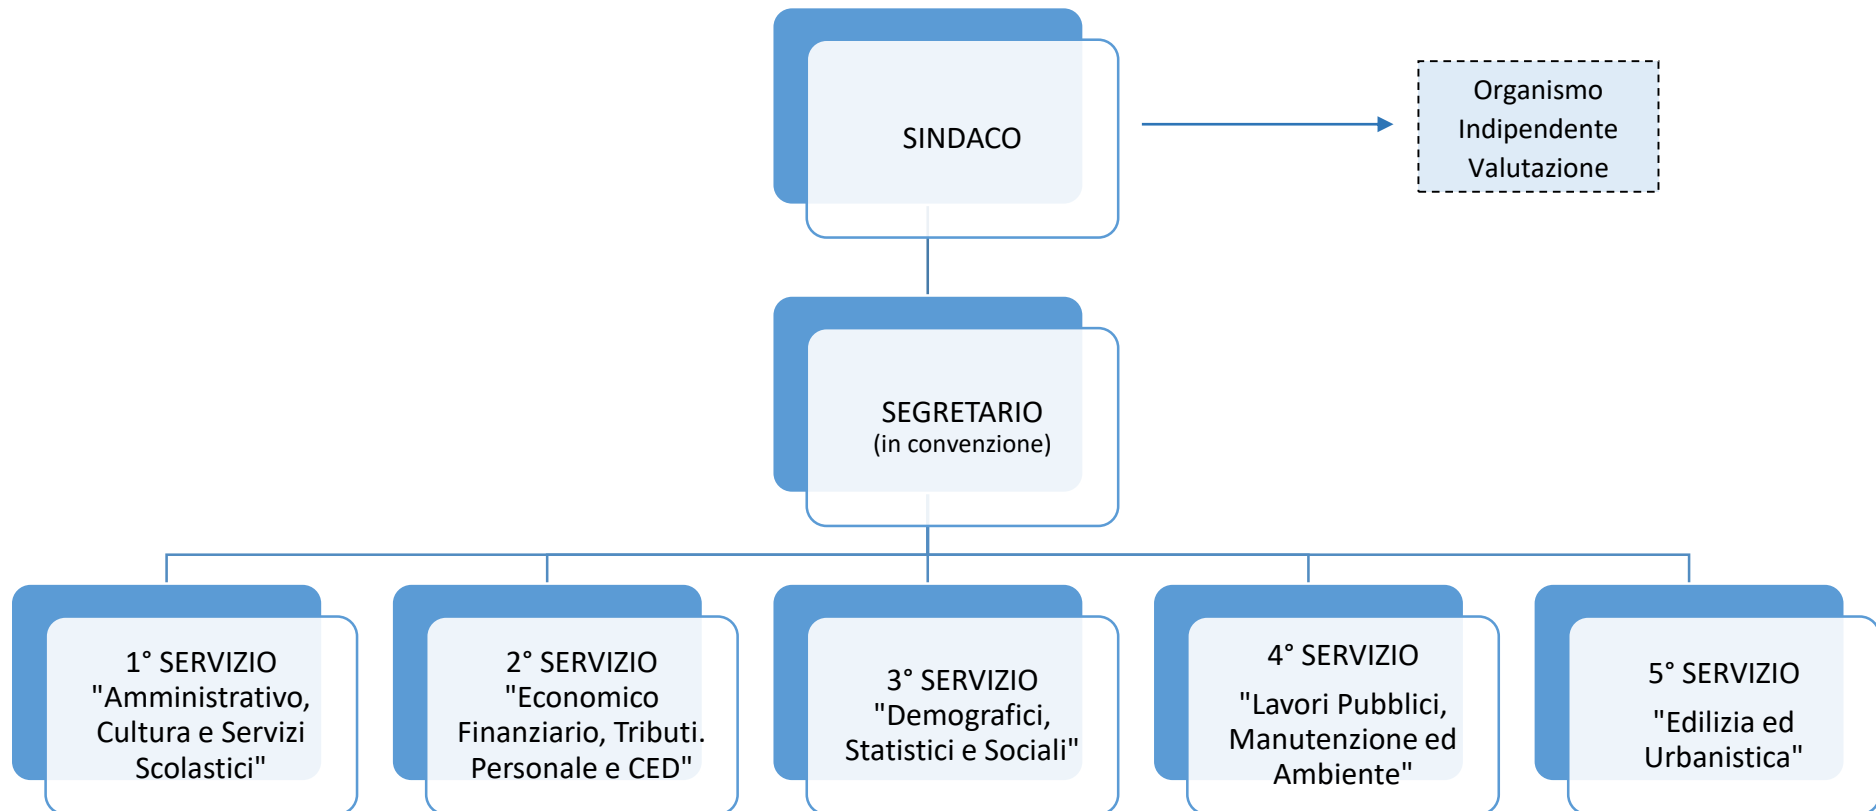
SINDACO

Organismo Indipendente Valutazione

SEGRETARIO
(in convenzione)

1° SERVIZIO "Amministrativo, Cultura e Servizi Scolastici"

2° SERVIZIO "Economico Finanziario, Tributi. Personale e CED"

3° SERVIZIO "Demografici, Statistici e Sociali"

4° SERVIZIO "Lavori Pubblici, Manutenzione ed Ambiente"

5° SERVIZIO "Edilizia ed Urbanistica"